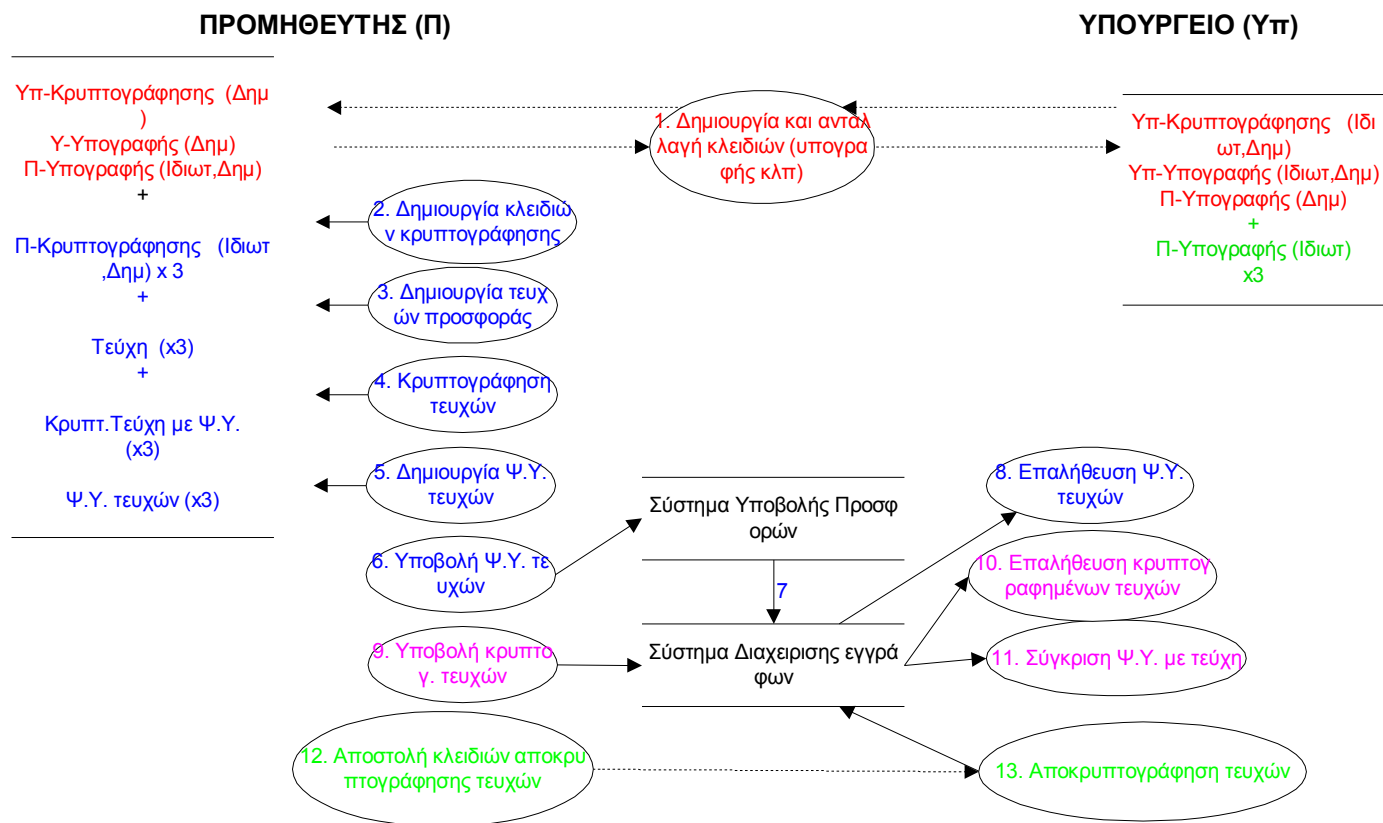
ΠΡΟΜΗΘΕΥΤΗΣ (Π)

ΥΠΟΥΡΓΕΙΟ (Υπ)

Υπ-Κρυπτογράφησης (Δημ)
Υ-Υπογραφής (Δημ)
Π-Υπογραφής (Ιδιωτ,Δημ)
+
Π-Κρυπτογράφησης (Ιδιωτ,Δημ) x 3
+
Τεύχη (x3)
+
Κρυπτ.Τεύχη με Ψ.Υ. (x3)

Ψ.Υ. τευχών (x3)

1. Δημιουργία και ανταλλαγή κλειδιών (υπογραφής κλπ)

Υπ-Κρυπτογράφησης (Ιδιωτ,Δημ)
Υπ-Υπογραφής (Ιδιωτ,Δημ)
Π-Υπογραφής (Δημ)
+
Π-Υπογραφής (Ιδιωτ)
x3

2. Δημιουργία κλειδιών κρυπτογράφησης

3. Δημιουργία τευχών προσφοράς

4. Κρυπτογράφηση τευχών

5. Δημιουργία Ψ.Υ. τευχών

Σύστημα Υποβολής Προσφορών

8. Επαλήθευση Ψ.Υ. τευχών

6. Υποβολή Ψ.Υ. τευχών

7

10. Επαλήθευση κρυπτογραφημένων τευχών

9. Υποβολή κρυπτογ. τευχών

Σύστημα Διαχειρισης εγγράφων

11. Σύγκριση Ψ.Υ. με τεύχη

12. Αποστολή κλειδιών αποκρυπτογράφησης τευχών

13. Αποκρυπτογράφηση τευχών